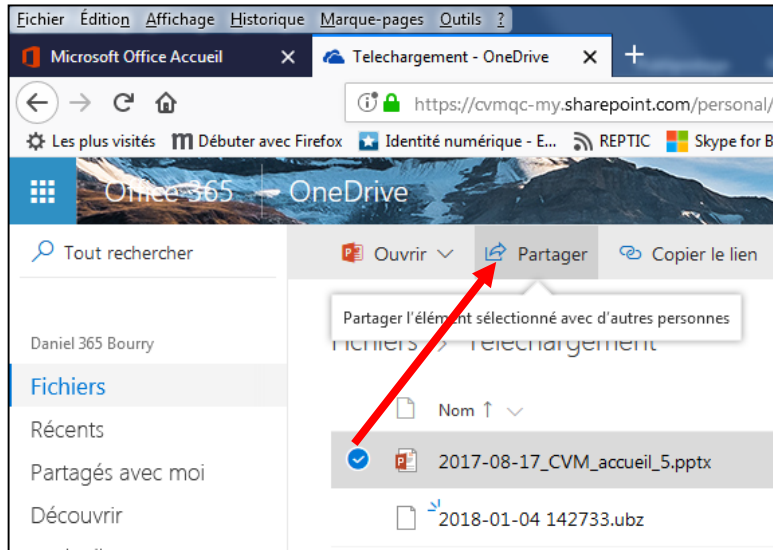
Fichier Édition Affichage Historique Marque-pages Outils ?

Microsoft Office Accueil ×
Telechargement - OneDrive ×
+

https://cvmqc-my.sharepoint.com/personal/

Les plus visités
Débuter avec Firefox
Identité numérique - E...
REPTIC
Skype for B

Office 365 OneDrive

Tout rechercher

Ouvrir
Partager
Copier le lien

Partager l'élément sélectionné avec d'autres personnes

Daniel 365 Bourry

Fichiers > Telechargement

Fichiers
Récents
Partagés avec moi
Découvrir

Nom ↑

2017-08-17_CVM_accueil_5.pptx
2018-01-04 142733.ubz